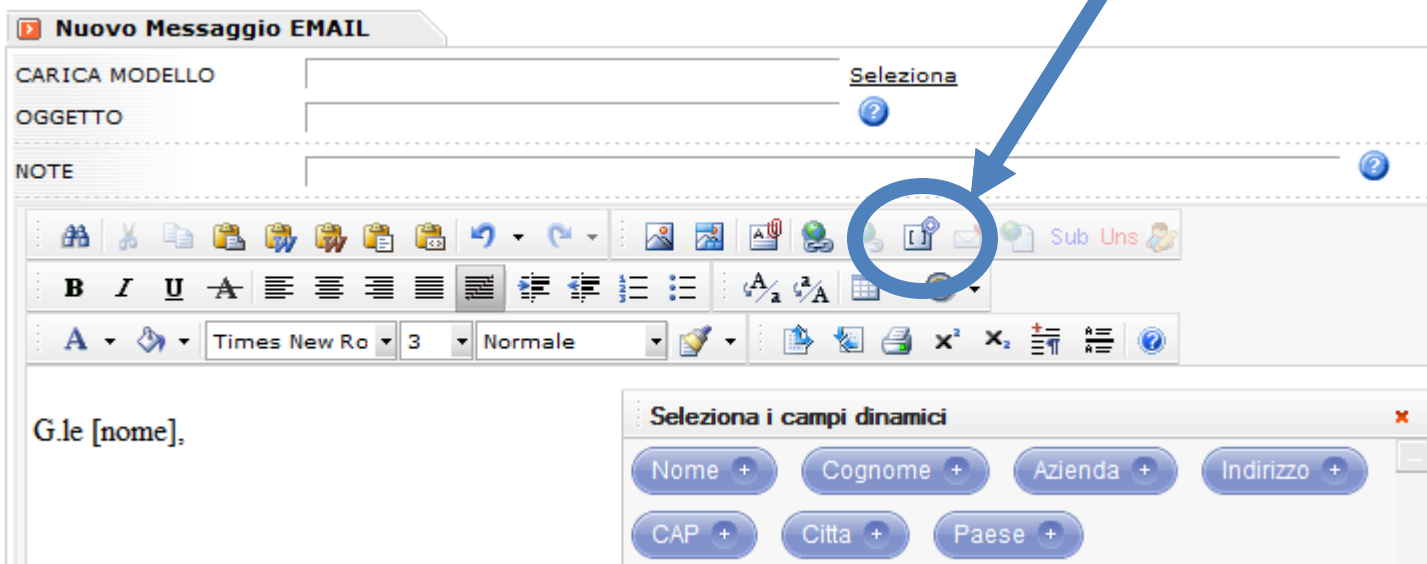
Nuovo Messaggio EMAIL

CARICA MODELLO
Seleziona

OGGETTO

NOTE

Sub Uns

B I U A

$A_2$ $A$

Times New Ro
3
Normale

$x^2$ $x_2$

G.le [nome],

Seleziona i campi dinamici

Nome +
Cognome +
Azienda +
Indirizzo +
CAP +
Citta +
Paese +